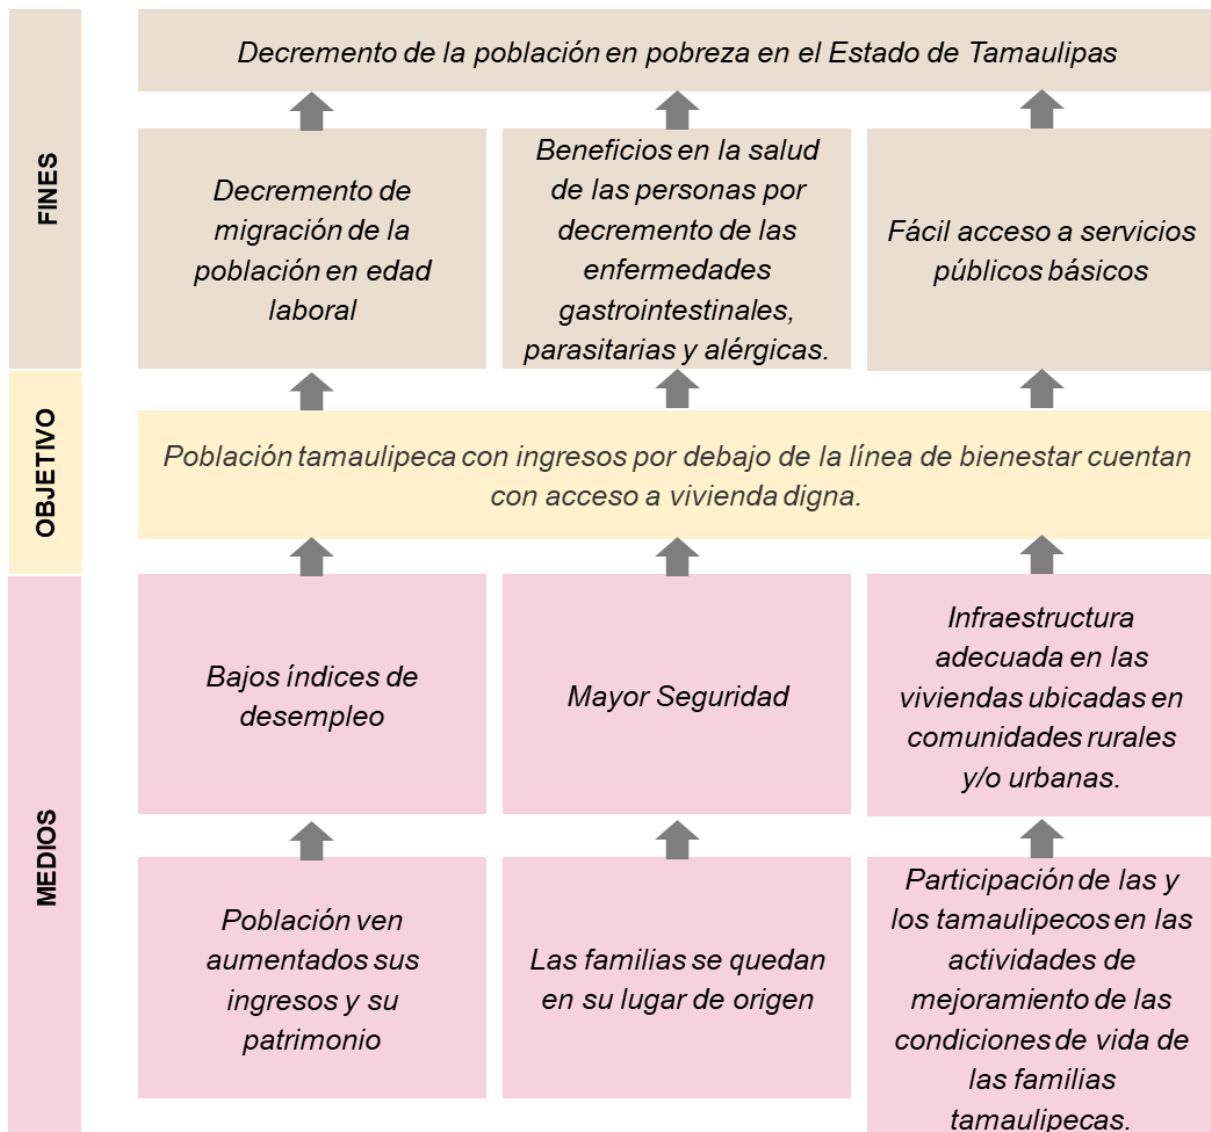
FINES

Decremento de la población en pobreza en el Estado de Tamaulipas

Decremento de migración de la población en edad laboral

Beneficios en la salud de las personas por decremento de las enfermedades gastrointestinales, parasitarias y alérgicas.

Fácil acceso a servicios públicos básicos

OBJETIVO

Población tamaulipeca con ingresos por debajo de la línea de bienestar cuentan con acceso a vivienda digna.

MEDIOS

Bajos índices de desempleo

Mayor Seguridad

Infraestructura adecuada en las viviendas ubicadas en comunidades rurales y/o urbanas.

Población ven aumentados sus ingresos y su patrimonio

Las familias se quedan en su lugar de origen

Participación de las y los tamaulipecos en las actividades de mejoramiento de las condiciones de vida de las familias tamaulipecas.